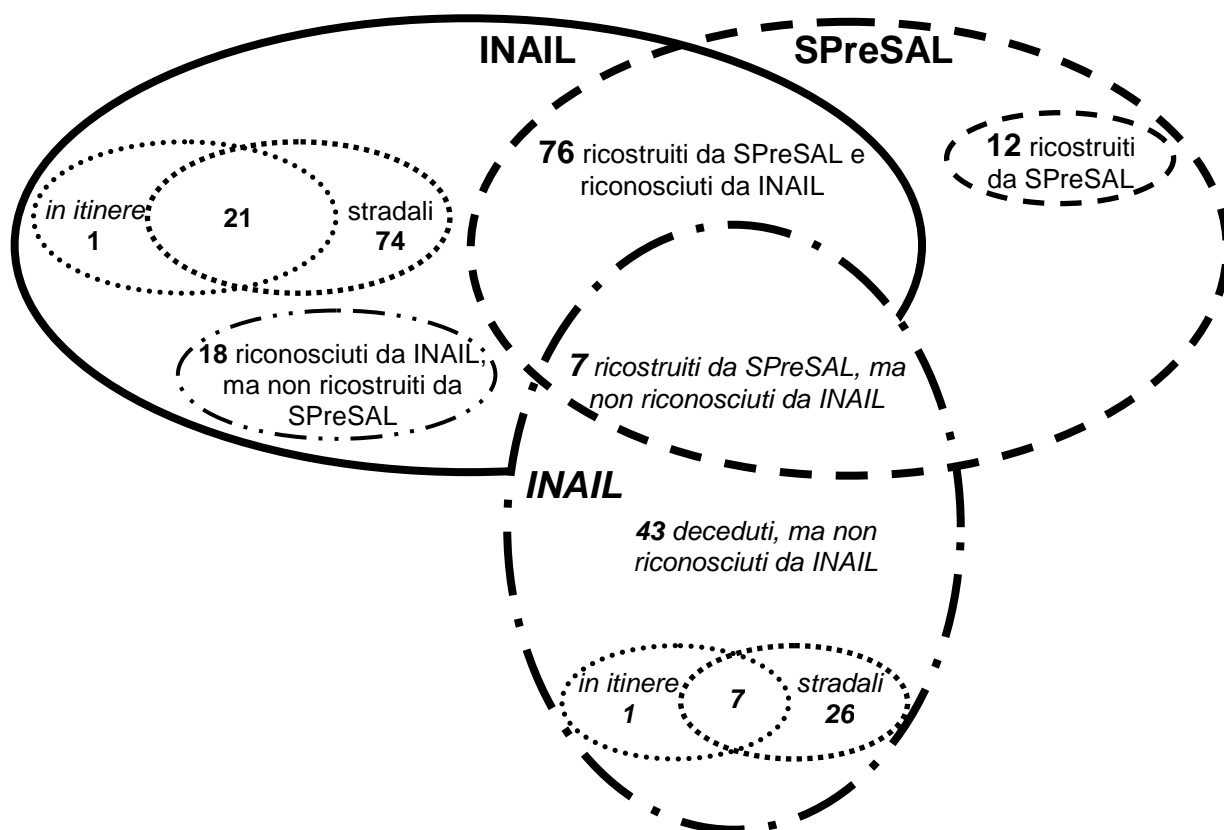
INAIL

SPreSAL

in itinere
1

21

stradali
74

76 ricostruiti da SPreSAL e riconosciuti da INAIL

12 ricostruiti da SPreSAL

18 riconosciuti da INAIL, ma non ricostruiti da SPreSAL

7 ricostruiti da SPreSAL, ma non riconosciuti da INAIL

INAIL

43 deceduti, ma non riconosciuti da INAIL

in itinere
1

7

stradali
26